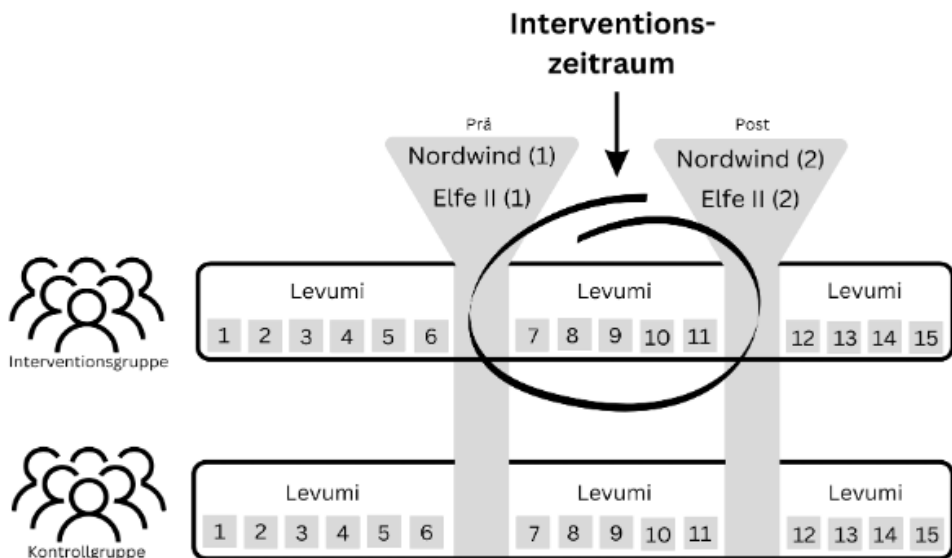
Interventionszeitraum

Prä
Nordwind (1)
Elfe II (1)

Post
Nordwind (2)
Elfe II (2)

Interventionsgruppe

Levumi
1 2 3 4 5 6

Levumi
7 8 9 10 11

Levumi
12 13 14 15

Kontrollgruppe

Levumi
1 2 3 4 5 6

Levumi
7 8 9 10 11

Levumi
12 13 14 15